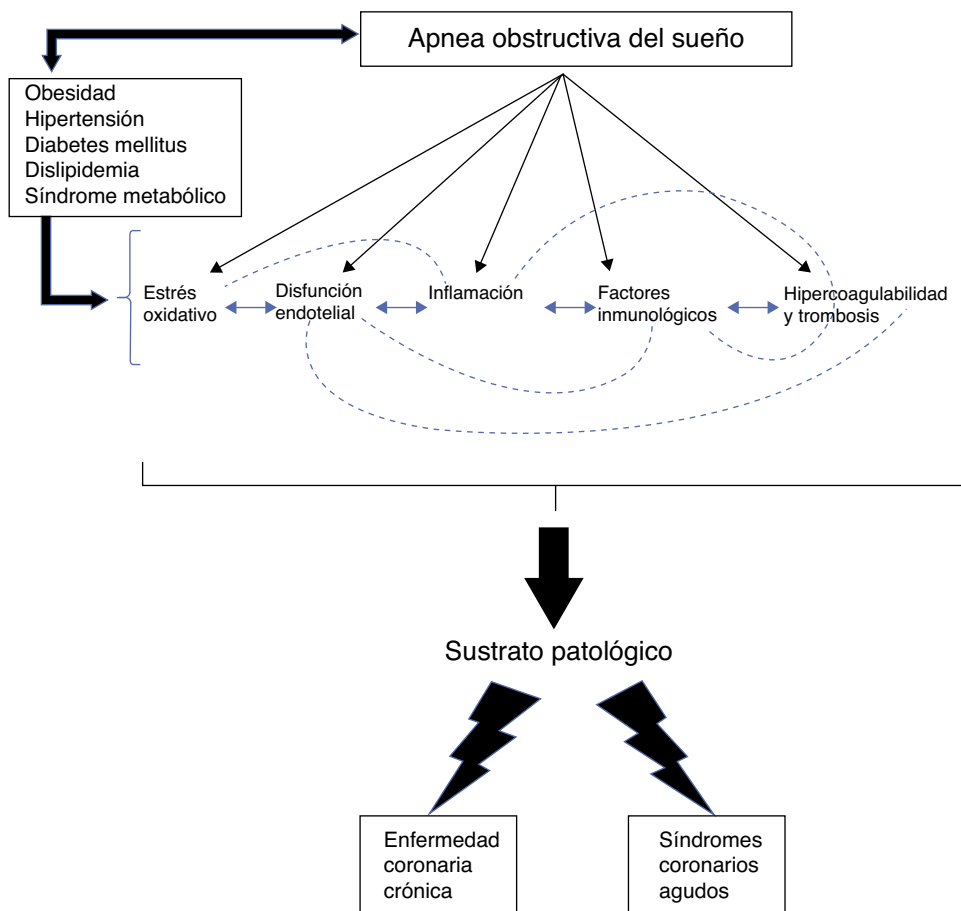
Apnea obstructiva del sueño

Obesidad
Hipertensión
Diabetes mellitus
Dislipidemia
Síndrome metabólico

Estrés oxidativo

Disfunción endotelial

Inflamación

Factores inmunológicos

Hipercoagulabilidad y trombosis

Sustrato patológico

Enfermedad coronaria crónica

Síndromes coronarios agudos